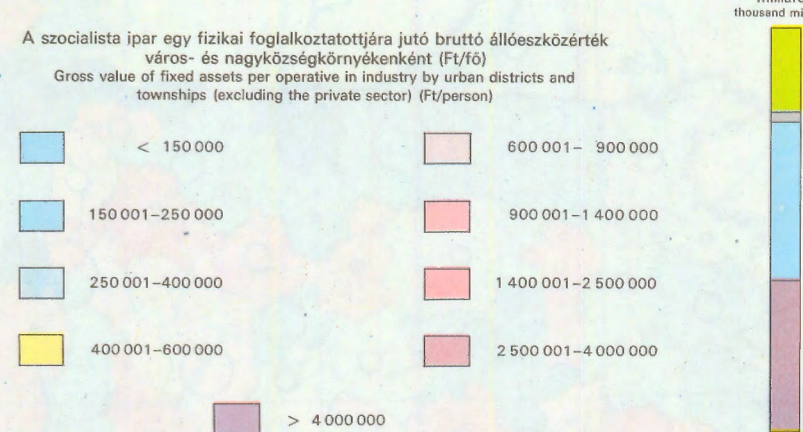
A szocialista ipar egy fizikai foglalkoztatottjára jutó bruttó állóeszközérték város- és nagyközségkörnyékenként (Ft/fő)
Gross value of fixed assets per operative in industry by urban districts and townships (excluding the private sector) (Ft/person)

< 150 000

150 001–250 000

250 001–400 000

400 001–600 000

600 001– 900 000

900 001–1 400 000

1 400 001–2 500 000

2 500 001–4 000 000

> 4 000 000

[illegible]
thousand mi